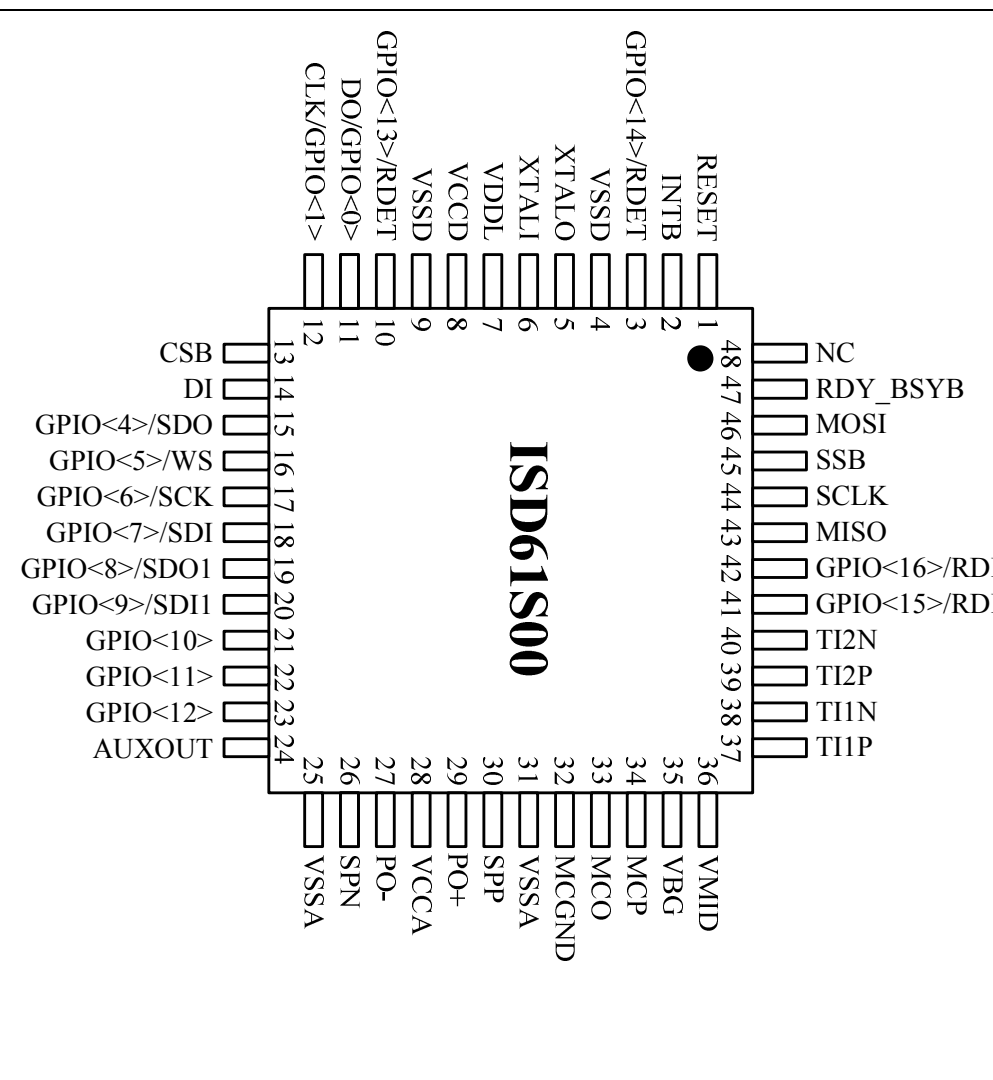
CLK/GPIO<1>
DO/GPIO<0>
GPIO<13>/RDET
VSSD
VCCD
VDDL
XTALI
XTALO
VSSD
GPIO<14>/RDET
INTB
RESET

12 11 10 9 8 7 6 5 4 3 2 1

CSB 13
DI 14
GPIO<4>/SDO 15
GPIO<5>/WS 16
GPIO<6>/SCK 17
GPIO<7>/SDI 18
GPIO<8>/SDO1 19
GPIO<9>/SDI1 20
GPIO<10> 21
GPIO<11> 22
GPIO<12> 23
AUXOUT 24

ISD61S00

48 NC
47 RDY_BSYB
46 MOSI
45 SSB
44 SCLK
43 MISO
42 GPIO<16>/RD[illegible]
41 GPIO<15>/RD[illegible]
40 TI2N
39 TI2P
38 TI1N
37 TI1P

25 26 27 28 29 30 31 32 33 34 35 36

VSSA
SPN
PO-
VCCA
PO+
SPP
VSSA
MCGND
MCO
MCP
VBG
VMID